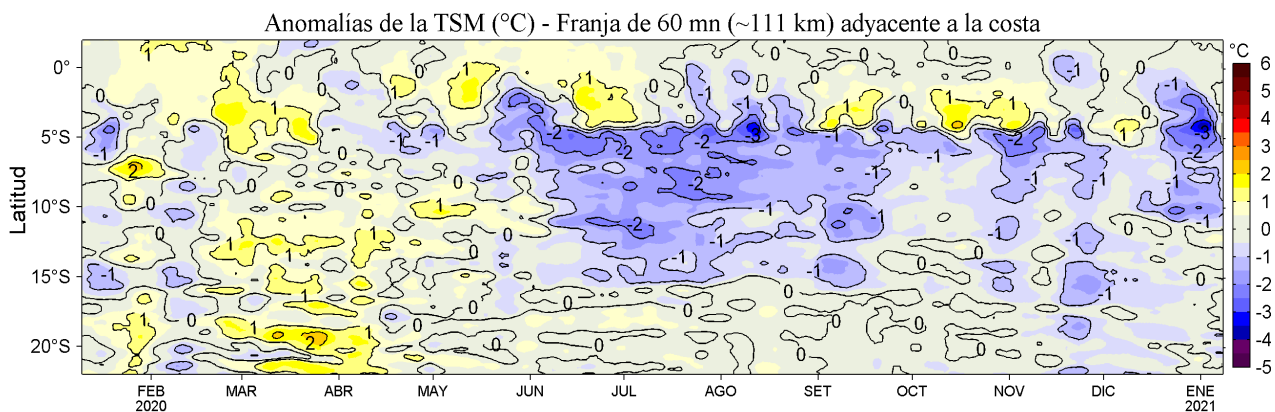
Anomalías de la TSM (°C) - Franja de 60 mn (~111 km) adyacente a la costa

Latitud

0°
5°S
10°S
15°S
20°S

FEB 2020
MAR
ABR
MAY
JUN
JUL
AGO
SET
OCT
NOV
DIC
ENE 2021

°C
6
5
4
3
2
1
0
-1
-2
-3
-4
-5

1
0
-1
2
-2
-3
0
1
-1
2
-2
-3